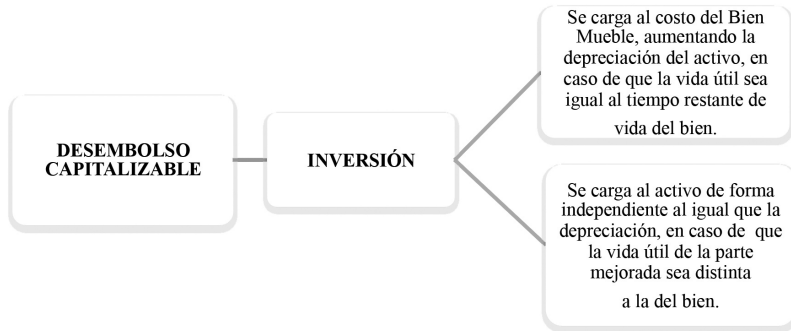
DESEMBOLSO CAPITALIZABLE

INVERSIÓN

Se carga al costo del Bien Mueble, aumentando la depreciación del activo, en caso de que la vida útil sea igual al tiempo restante de vida del bien.

Se carga al activo de forma independiente al igual que la depreciación, en caso de que la vida útil de la parte mejorada sea distinta a la del bien.